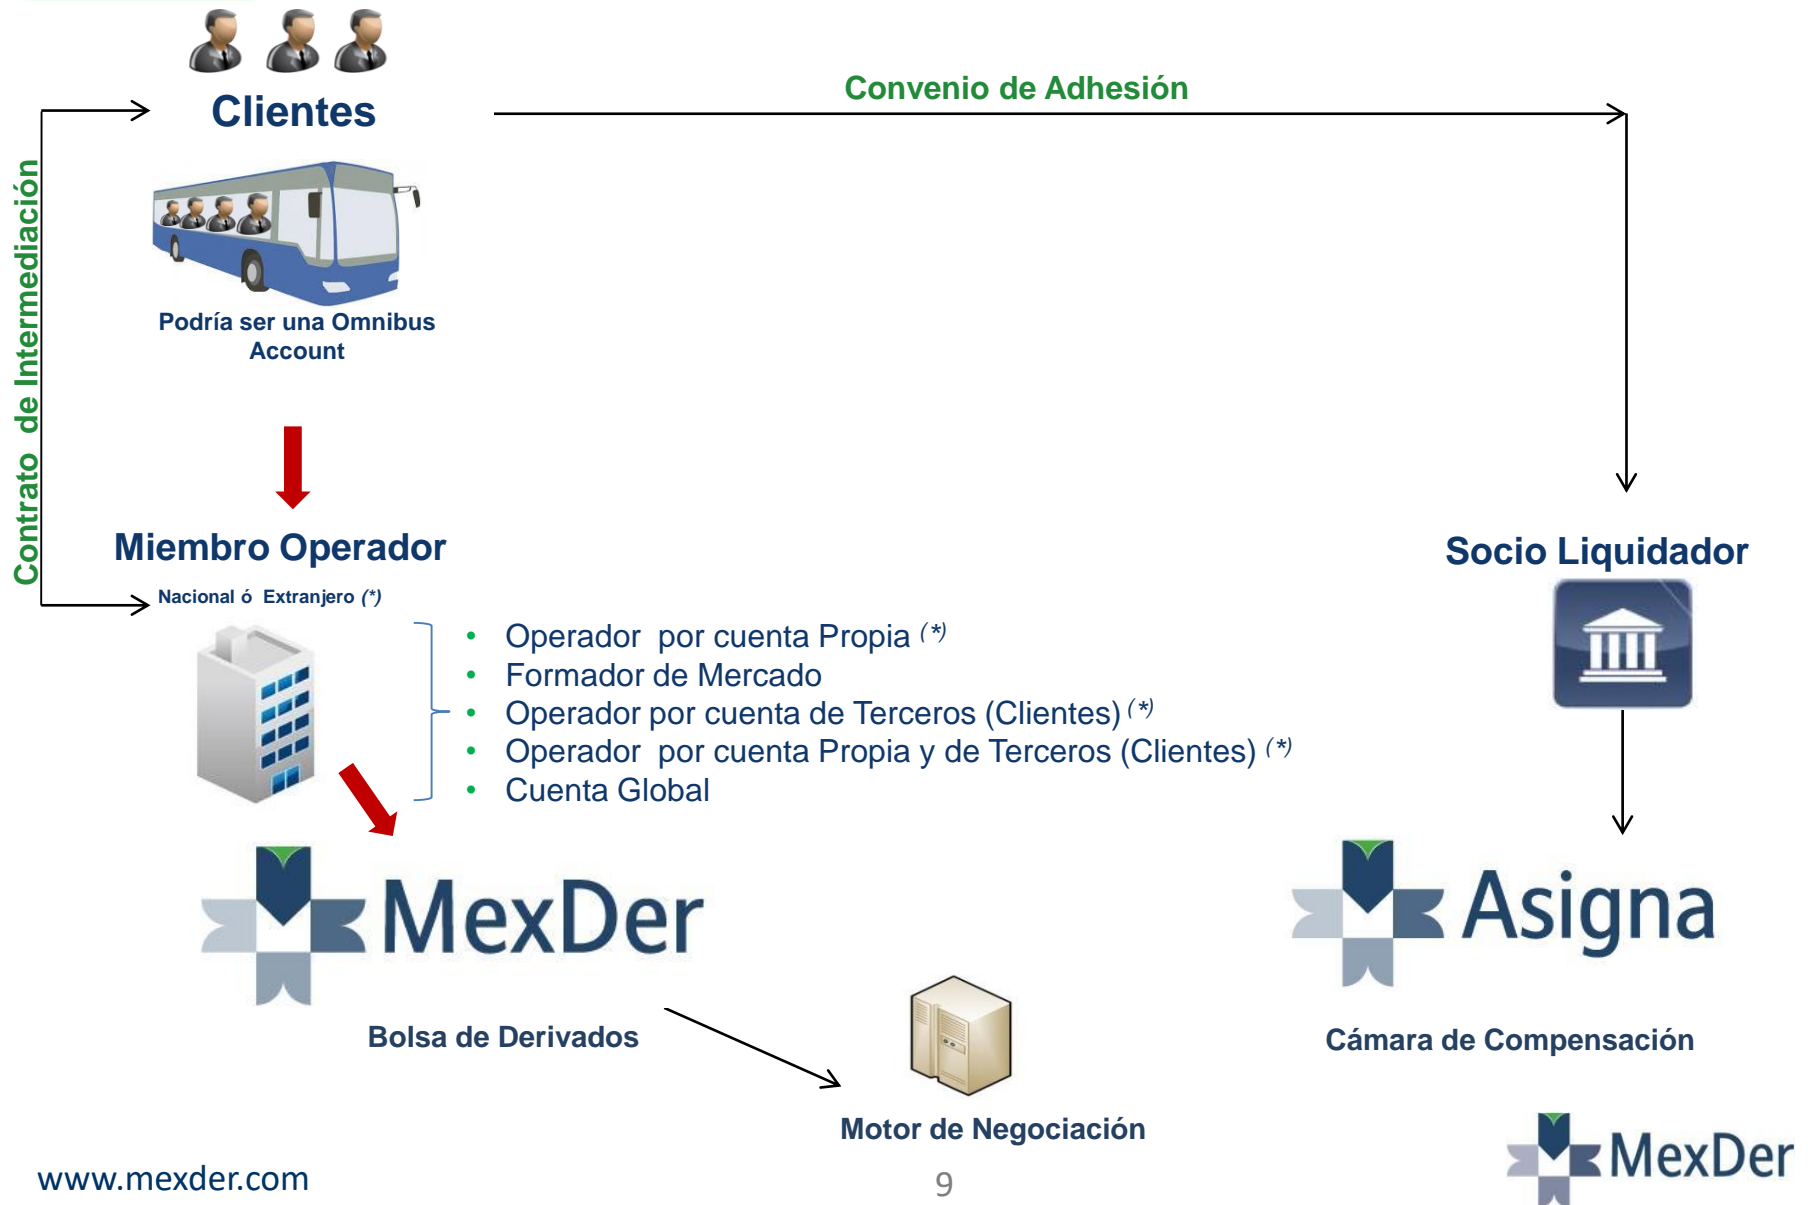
Contrato de Intermediación

Clientes

Convenio de Adhesión

Podría ser una Omnibus Account

Miembro Operador

Nacional ó Extranjero (*)

Socio Liquidador

- Operador por cuenta Propia (*)
- Formador de Mercado
- Operador por cuenta de Terceros (Clientes) (*)
- Operador por cuenta Propia y de Terceros (Clientes) (*)
- Cuenta Global

MexDer

Bolsa de Derivados

Asigna

Cámara de Compensación

Motor de Negociación

www.mexder.com

9

MexDer